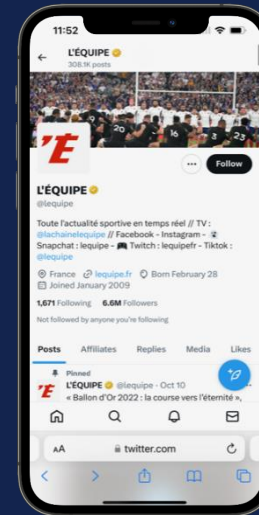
11:52

L'ÉQUIPE
308.1K posts

'E

Follow

L'ÉQUIPE
@lequipe

Toute l'actualité sportive en temps réel // TV : @lachainelequipe // Facebook - Instagram - Snapchat : lequipe - Twitch : lequipefr - Tiktok : @lequipe

France lequipe.fr Born February 28
Joined January 2009

1,671 Following 6.6M Followers

Not followed by anyone you're following

Posts Affiliates Replies Media Likes

Pinned
L'ÉQUIPE @lequipe · Oct 10
« Ballon d'Or 2022 : la course vers l'éternité »,

AA twitter.com